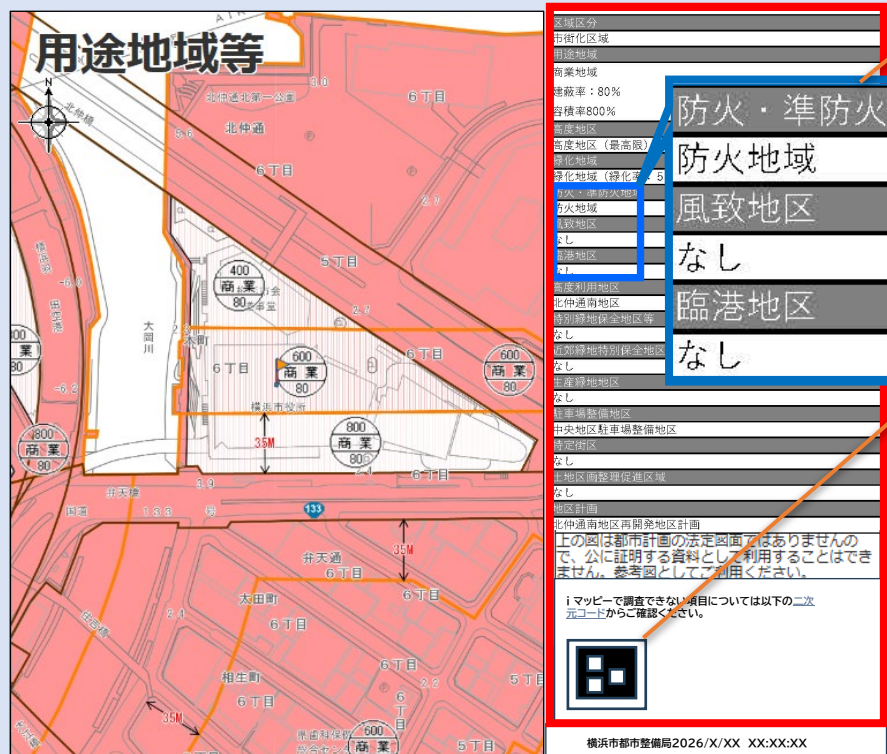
用途地域等

N

北仲通北第一公園
6丁目
北仲通
6丁目
5丁目
横浜市役所
6丁目
大岡川
本町
6丁目
5丁目
6丁目
弁天橋
弁天通
6丁目
5丁目
太田町
6丁目
相生町
6丁目
5丁目
6丁目
5丁目

400 商業 80
600 商業 80
600 商業 80
800 商業 80
800 商業 80
600 商業

35M
35M
35M
133

区域区分
市街化区域
用途地域
商業地域
建蔽率：80%
容積率800%
高度地区
高度地区（最高限）
緑化地域
緑化地域（緑化率：5
防火・準防火地域
防火地域
風致地区
なし
臨港地区
なし
高度利用地区
北仲通南地区
特別緑地保全地区等
なし
近郊緑地特別保全地区
なし
生産緑地地区
なし
駐車場整備地区
中央地区駐車場整備地区
特定街区
なし
土地区画整理促進区域
なし
地区計画
北仲通南地区再開発地区計画
上の図は都市計画の法定図面ではありませんので、公に証明する資料として利用することはできません。参考図としてご利用ください。

iマッピーで調査できない項目については以下の二次元コードからご確認ください。

防火・準防火
防火地域
風致地区
なし
臨港地区
なし

横浜市都市整備局2026/X/XX XX:XX:XX